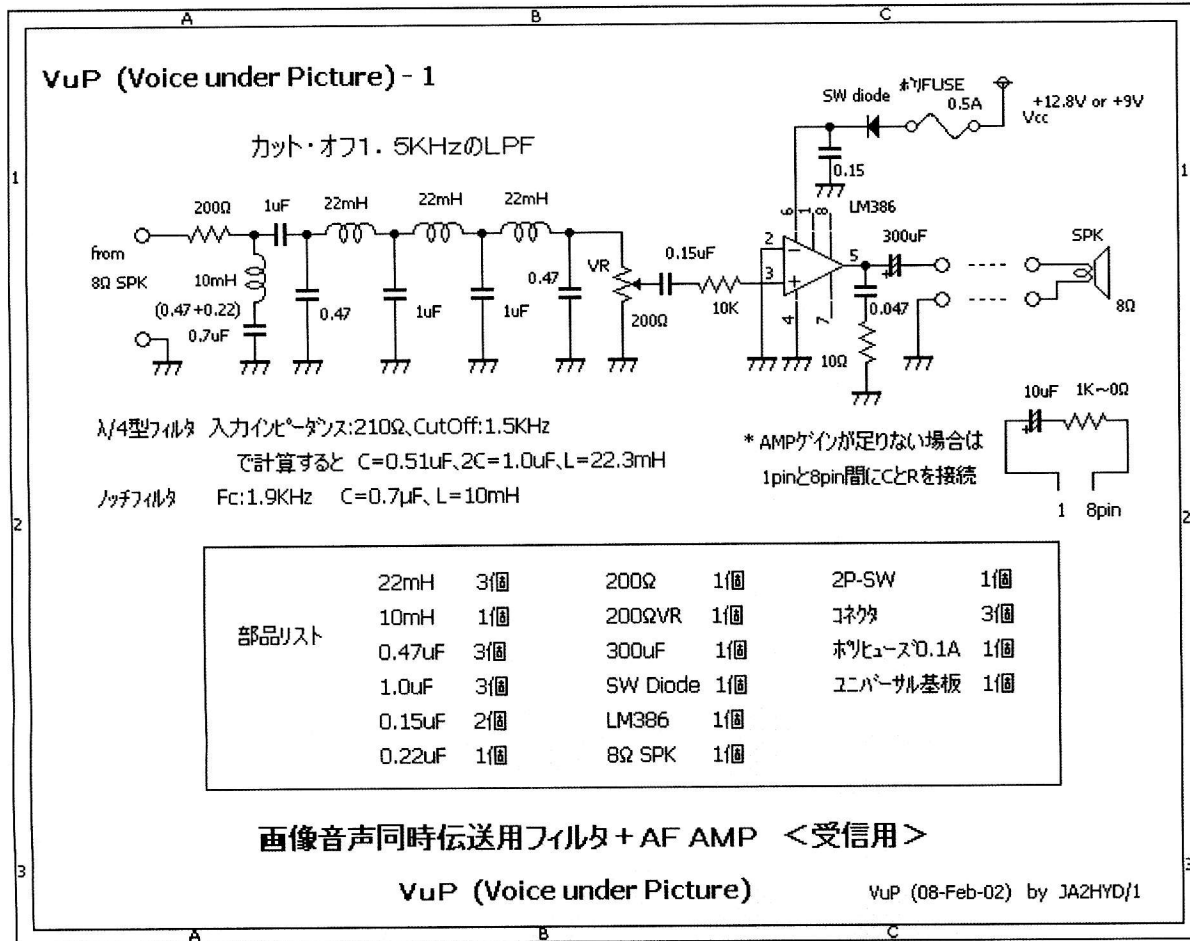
A B C

VuP (Voice under Picture) - 1

カット・オフ1．5KHzのLPF

SW diode ﾎﾟﾘFUSE 0.5A +12.8V or +9V Vcc

0.15

LM386

6 8

200Ω 1uF 22mH 22mH 22mH

from 8Ω SPK

10mH

(0.47+0.22) 0.7uF

0.47 1uF 1uF 0.47

VR 200Ω

0.15uF 10K

2 3 5 4 7

300uF

0.047

10Ω

SPK 8Ω

1 1 2 2 3 3

λ/4型ﾌｨﾙﾀ 入力ｲﾝﾋﾟｰﾀﾞﾝｽ:210Ω、CutOff:1.5KHz

で計算すると C=0.51uF、2C=1.0uF、L=22.3mH

ﾉｯﾁﾌｨﾙﾀ Fc:1.9KHz C=0.7μF、L=10mH

* AMPｹﾞｲﾝが足りない場合は 1pinと8pin間にCとRを接続

10uF 1K~0Ω

1 8pin

部品リスト

| 22mH | 3個 | 200Ω | 1個 | 2P-SW | 1個 |
|---|---|---|---|---|---|
| 10mH | 1個 | 200ΩVR | 1個 | ｺﾈｸﾀ | 3個 |
| 0.47uF | 3個 | 300uF | 1個 | ﾎﾟﾘﾋｭｰｽﾞ0.1A | 1個 |
| 1.0uF | 3個 | SW Diode | 1個 | ﾕﾆﾊﾞｰｻﾙ基板 | 1個 |
| 0.15uF | 2個 | LM386 | 1個 | | |
| 0.22uF | 1個 | 8Ω SPK | 1個 | | |

画像音声同時伝送用フィルタ＋AF AMP ＜受信用＞

VuP (Voice under Picture)

VuP (08-Feb-02) by JA2HYD/1

A B C